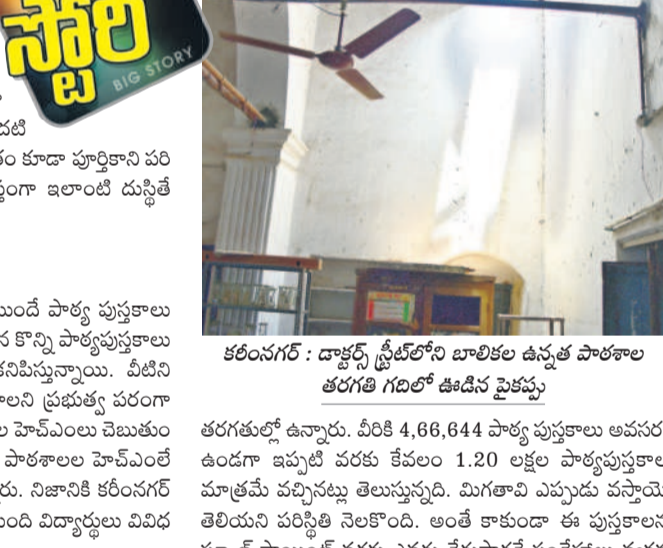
స్టోరీ
BIG STORY

దటి
ం కూడా పూర్తికాని పరి
్ంగా ఇలాంటి దుస్థితే

ుందే పాఠ్య పుస్తకాలు
న కొన్ని పాఠ్యపుస్తకాలు
కనిపిస్తున్నాయి. వీటిని
లని ప్రభుత్వ పరంగా
ల హెచ్ఎంలు చెబుతుం
పాఠశాలల హెచ్ఎంలే
రు. నిజానికి కరీంనగర్
ంది విద్యార్థులు వివిధ

కరీంనగర్ : డాక్టర్స్ స్ట్రీట్‌లోని బాలికల ఉన్నత పాఠశాల తరగతి గదిలో ఊడిన పైకప్పు

తరగతుల్లో ఉన్నారు. వీరికి 4,66,644 పాఠ్య పుస్తకాలు అవసర
ఉండగా ఇప్పటి వరకు కేవలం 1.20 లక్షల పాఠ్యపుస్తకాల
మాత్రమే వచ్చినట్లు తెలుస్తున్నది. మిగతావి ఎప్పుడు వస్తాయో
తెలియని పరిస్థితి నెలకొంది. అంతే కాకుండా ఈ పుస్తకాలన
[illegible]